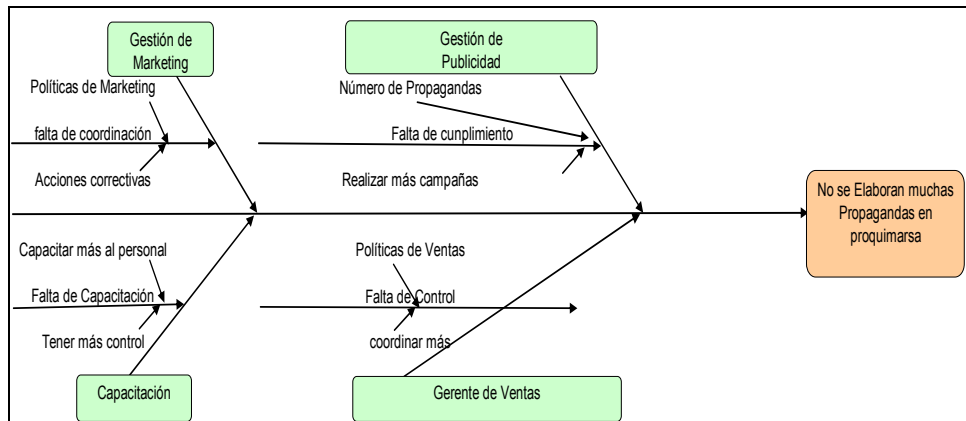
Gestión de Marketing

Gestión de Publicidad

Políticas de Marketing

falta de coordinación

Acciones correctivas

Número de Propagandas

Falta de cunplimiento

Realizar más campañas

No se Elaboran muchas Propagandas en proquimarsa

Capacitar más al personal

Falta de Capacitación

Tener más control

Políticas de Ventas

Falta de Control

coordinar más

Capacitación

Gerente de Ventas